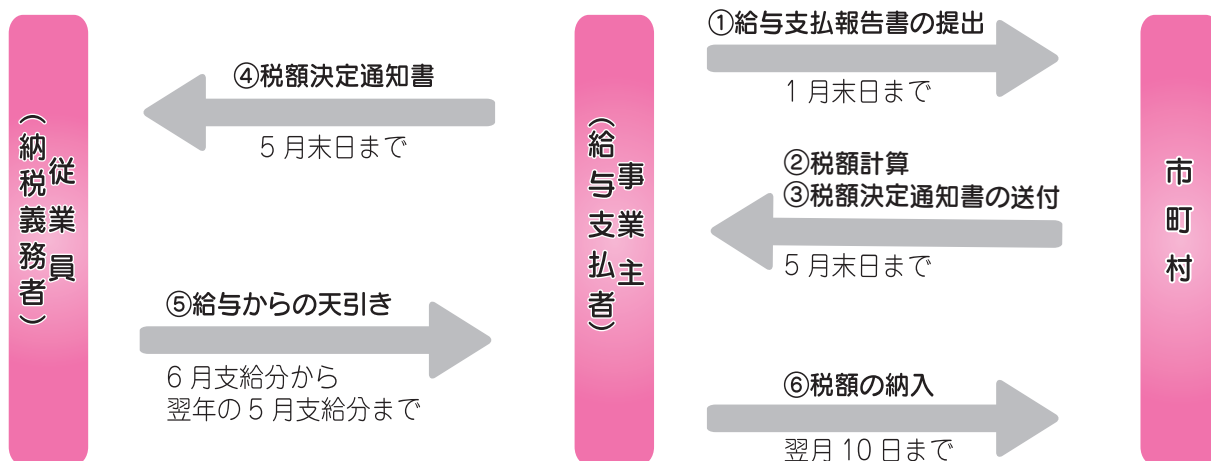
従業員
（納税義務者）

④税額決定通知書

5月末日まで

⑤給与からの天引き

6月支給分から
翌年の5月支給分まで

事業主
（給与支払者）

①給与支払報告書の提出

1月末日まで

②税額計算
③税額決定通知書の送付

5月末日まで

⑥税額の納入

翌月10日まで

市町村